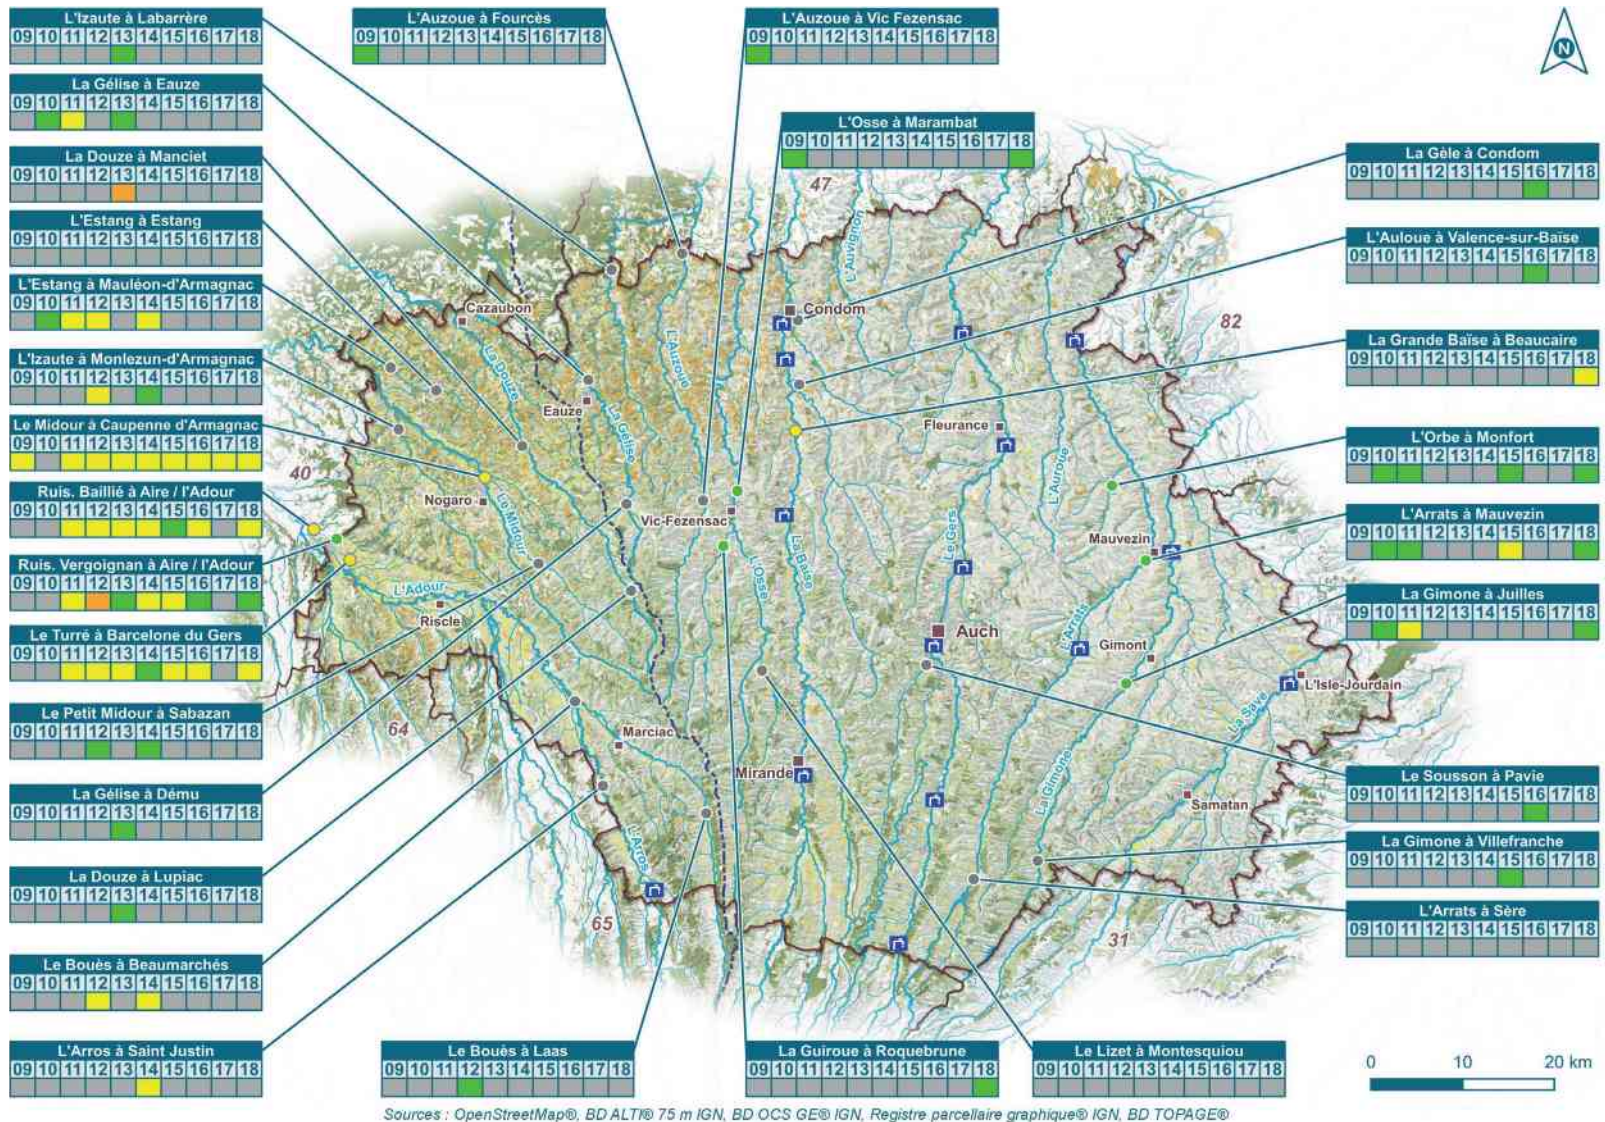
L'Izaute à Labarrère
| 09 | 10 | 11 | 12 | 13 | 14 | 15 | 16 | 17 | 18 |

La Gélise à Eauze
| 09 | 10 | 11 | 12 | 13 | 14 | 15 | 16 | 17 | 18 |

La Douze à Manciet
| 09 | 10 | 11 | 12 | 13 | 14 | 15 | 16 | 17 | 18 |

L'Estang à Estang
| 09 | 10 | 11 | 12 | 13 | 14 | 15 | 16 | 17 | 18 |

L'Estang à Mauléon-d'Armagnac
| 09 | 10 | 11 | 12 | 13 | 14 | 15 | 16 | 17 | 18 |

L'Izaute à Monlezun-d'Armagnac
| 09 | 10 | 11 | 12 | 13 | 14 | 15 | 16 | 17 | 18 |

Le Midour à Caupenne d'Armagnac
| 09 | 10 | 11 | 12 | 13 | 14 | 15 | 16 | 17 | 18 |

Ruis. Baillié à Aire / l'Adour
| 09 | 10 | 11 | 12 | 13 | 14 | 15 | 16 | 17 | 18 |

Ruis. Vergoignan à Aire / l'Adour
| 09 | 10 | 11 | 12 | 13 | 14 | 15 | 16 | 17 | 18 |

Le Turré à Barcelone du Gers
| 09 | 10 | 11 | 12 | 13 | 14 | 15 | 16 | 17 | 18 |

Le Petit Midour à Sabazan
| 09 | 10 | 11 | 12 | 13 | 14 | 15 | 16 | 17 | 18 |

La Gélise à Dému
| 09 | 10 | 11 | 12 | 13 | 14 | 15 | 16 | 17 | 18 |

La Douze à Lupiac
| 09 | 10 | 11 | 12 | 13 | 14 | 15 | 16 | 17 | 18 |

Le Bouès à Beaumarchés
| 09 | 10 | 11 | 12 | 13 | 14 | 15 | 16 | 17 | 18 |

L'Arros à Saint Justin
| 09 | 10 | 11 | 12 | 13 | 14 | 15 | 16 | 17 | 18 |

L'Auzoue à Fourcès
| 09 | 10 | 11 | 12 | 13 | 14 | 15 | 16 | 17 | 18 |

L'Auzoue à Vic Fezensac
| 09 | 10 | 11 | 12 | 13 | 14 | 15 | 16 | 17 | 18 |

L'Osse à Marambat
| 09 | 10 | 11 | 12 | 13 | 14 | 15 | 16 | 17 | 18 |

La Gèle à Condom
| 09 | 10 | 11 | 12 | 13 | 14 | 15 | 16 | 17 | 18 |

L'Auloue à Valence-sur-Baïse
| 09 | 10 | 11 | 12 | 13 | 14 | 15 | 16 | 17 | 18 |

La Grande Baïse à Beaucaire
| 09 | 10 | 11 | 12 | 13 | 14 | 15 | 16 | 17 | 18 |

L'Orbe à Monfort
| 09 | 10 | 11 | 12 | 13 | 14 | 15 | 16 | 17 | 18 |

L'Arrats à Mauvezin
| 09 | 10 | 11 | 12 | 13 | 14 | 15 | 16 | 17 | 18 |

La Gimone à Juilles
| 09 | 10 | 11 | 12 | 13 | 14 | 15 | 16 | 17 | 18 |

Le Sousson à Pavie
| 09 | 10 | 11 | 12 | 13 | 14 | 15 | 16 | 17 | 18 |

La Gimone à Villefranche
| 09 | 10 | 11 | 12 | 13 | 14 | 15 | 16 | 17 | 18 |

L'Arrats à Sère
| 09 | 10 | 11 | 12 | 13 | 14 | 15 | 16 | 17 | 18 |

Le Bouès à Laas
| 09 | 10 | 11 | 12 | 13 | 14 | 15 | 16 | 17 | 18 |

La Guiroue à Roquebrune
| 09 | 10 | 11 | 12 | 13 | 14 | 15 | 16 | 17 | 18 |

Le Lizet à Montesquiou
| 09 | 10 | 11 | 12 | 13 | 14 | 15 | 16 | 17 | 18 |

N

47 82 40 64 65 31

Cazaubon Condom Eauze Fleurance Nogaro Vic-Fezensac Mauvezin Riscle Auch Gimont L'Isle-Jourdain Marciac Mirande Samatan

L'Auzoue L'Auvignon La Douze La Gélise Le Midour L'Adour L'Osse La Baïse Le Gers L'Auroue L'Arrats La Save La Gimone L'Arros

0 10 20 km

Sources : OpenStreetMap®, BD ALTI® 75 m IGN, BD OCS GE® IGN, Registre parcellaire graphique® IGN, BD TOPAGE®